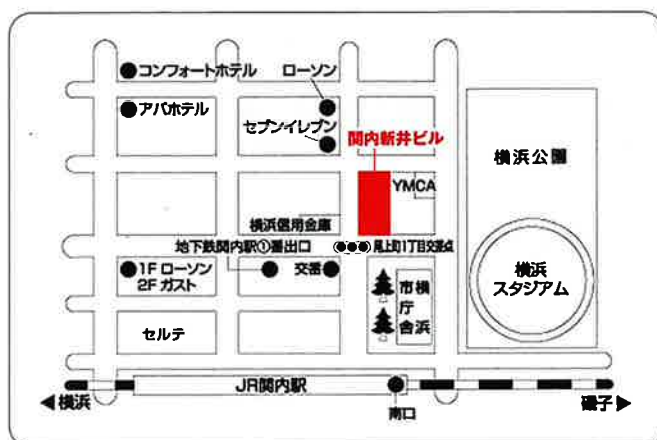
コンフォートホテル
ローソン
アパホテル
セブンイレブン
関内新井ビル
横浜公園
YMCA
横浜信用金庫
地下鉄関内駅①番出口
尾上町1丁目交差点
1F ローソン
2F ガスト
交番
市庁
横浜
舎
横浜
スタジアム
セルテ
JR関内駅
◀横浜
磯子▶
南口